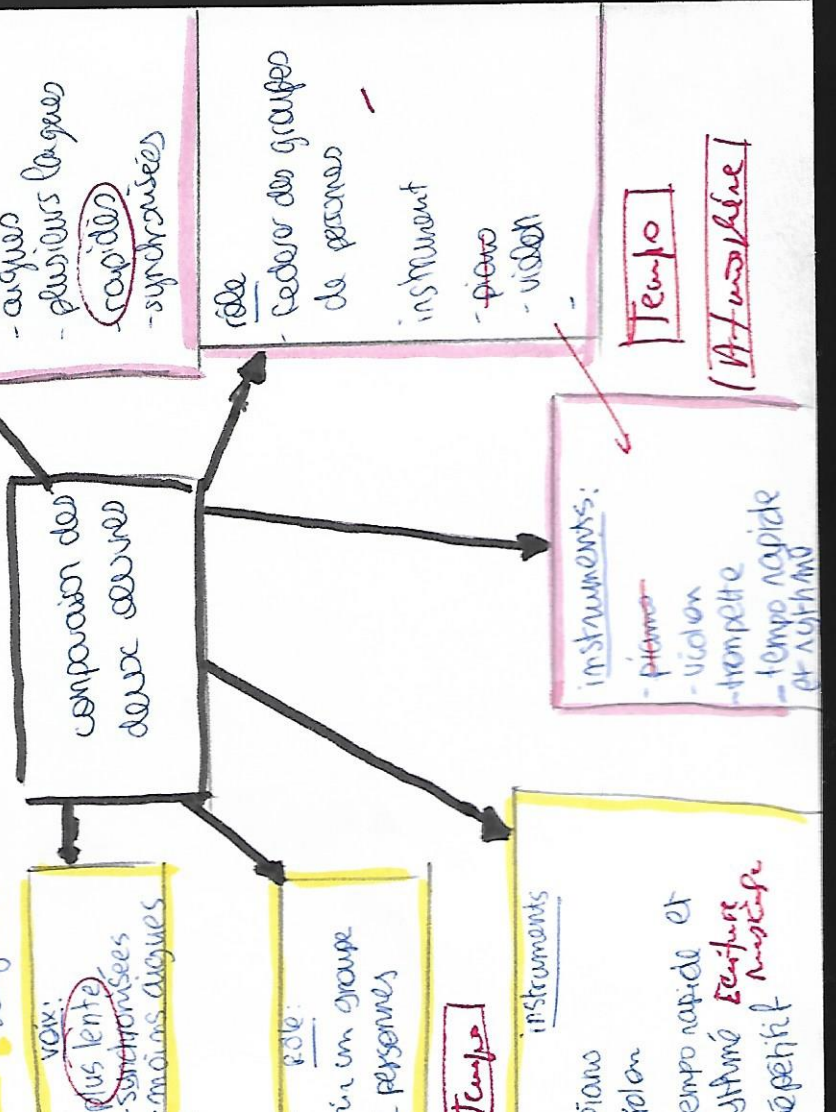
- aigues
- plusieurs longues
- rapides
- synchronisées

rôle
- fédérer des groupes de personnes

- instrument
- piano
- violon
-

Tempo

Atmosphère

comparaison des deux oeuvres

instruments:
- piano
- violon
- trompette
- tempo rapide et rythmé

voix:
- plus lente
- synchronisées
- moins aigues

rôle:
- ... un groupe ... personnes

Tempo

instruments
- piano
- violon
- tempo rapide et rythmé
- répétitif

Écriture musicale